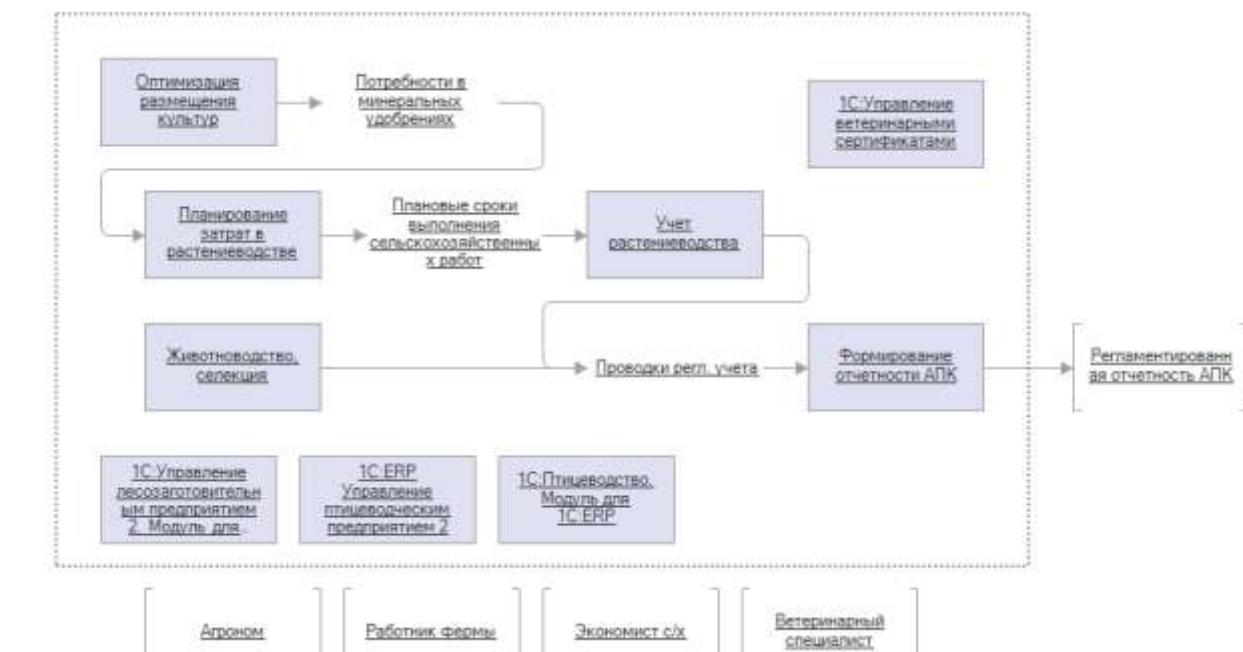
Оптимизация размещения культур

Потребности в минеральных удобрениях

1С:Управление ветеринарными сертификатами

Планирование затрат в растениеводстве

Плановые сроки выполнения сельскохозяйственны х работ

Учет растениеводства

Животноводство, селекция

Проводки регл. учета

Формирование отчетности АПК

Регламентированн ая отчетность АПК

1С:Управление лесозаготовительн ым предприятием 2. Модуль для

1С:ERP Управление птицеводческим предприятием 2

1С:Птицеводство. Модуль для 1С:ERP

Агроном

Работник фермы

Экономист с/х

Ветеринарный специалист